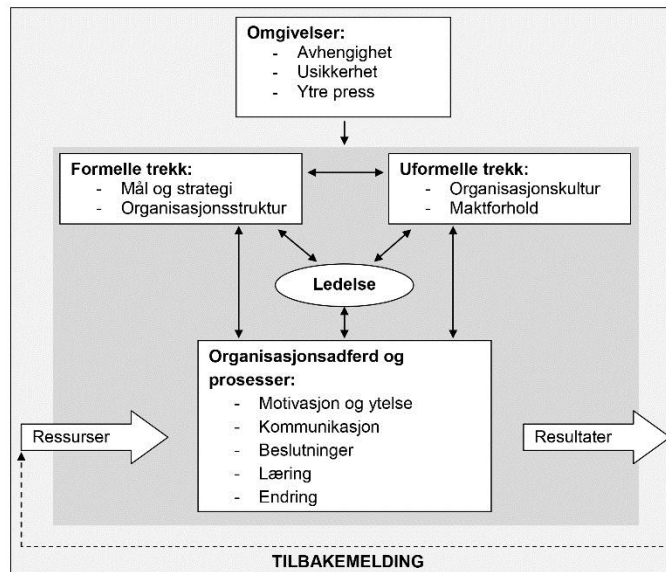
Omgivelser:
- Avhengighet
- Usikkerhet
- Ytre press

Formelle trekk:
- Mål og strategi
- Organisasjonsstruktur

Uformelle trekk:
- Organisasjonskultur
- Maktforhold

Ledelse

Organisasjonsadferd og prosesser:
- Motivasjon og ytelse
- Kommunikasjon
- Beslutninger
- Læring
- Endring

Ressurser

Resultater

TILBAKEMELDING